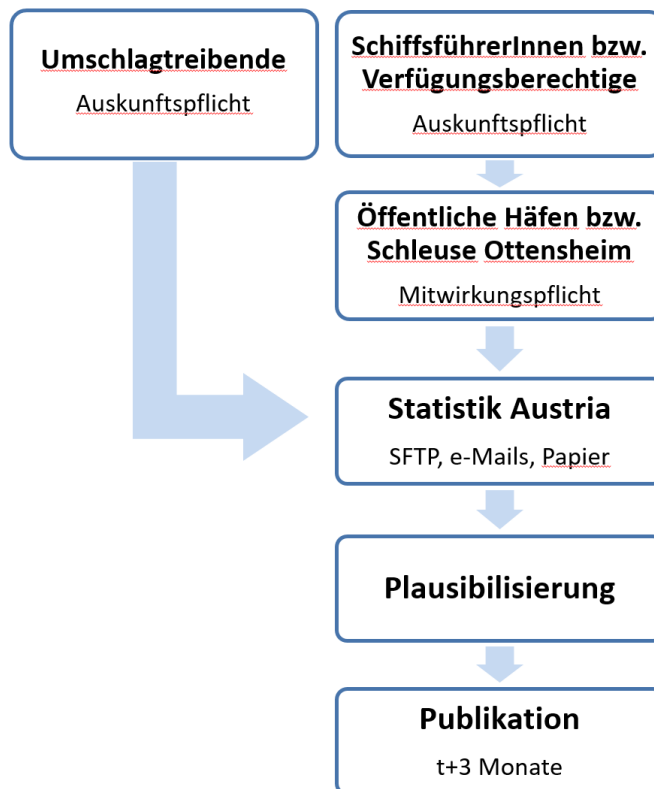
Umschlagtreibende

Auskunftspflicht

SchiffsführerInnen bzw. Verfügungsberechtige

Auskunftspflicht

Öffentliche Häfen bzw. Schleuse Ottensheim

Mitwirkungspflicht

Statistik Austria

SFTP, e-Mails, Papier

Plausibilisierung

Publikation

t+3 Monate